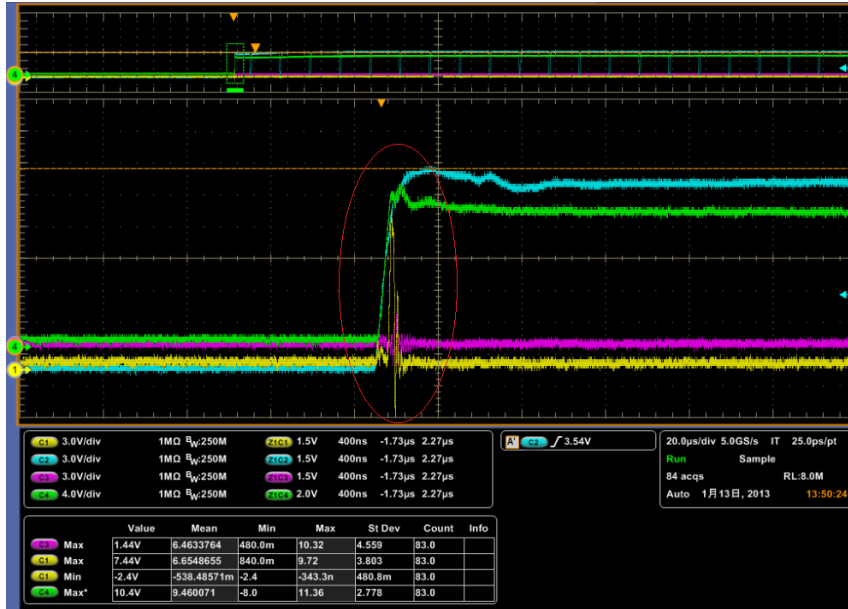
4

4
1

C1 3.0V/div 1MΩ $B_W$:250M
C2 3.0V/div 1MΩ $B_W$:250M
C3 3.0V/div 1MΩ $B_W$:250M
C4 4.0V/div 1MΩ $B_W$:250M

Z1C1 1.5V 400ns -1.73µs 2.27µs
Z1C2 1.5V 400ns -1.73µs 2.27µs
Z1C3 1.5V 400ns -1.73µs 2.27µs
Z1C4 2.0V 400ns -1.73µs 2.27µs

A' C2 ∫ 3.54V

20.0µs/div 5.0GS/s IT 25.0ps/pt
Run Sample
84 acqs RL:8.0M
Auto 1月13日, 2013 13:50:24

| | | Value | Mean | Min | Max | St Dev | Count | Info |
|---|---|---|---|---|---|---|---|---|
| C3 | Max | 1.44V | 6.4633764 | 480.0m | 10.32 | 4.559 | 83.0 | |
| C1 | Max | 7.44V | 6.6548655 | 840.0m | 9.72 | 3.803 | 83.0 | |
| C1 | Min | -2.4V | -538.48571m | -2.4 | -343.3n | 480.8m | 83.0 | |
| C4 | Max* | 10.4V | 9.460071 | -8.0 | 11.36 | 2.778 | 83.0 | |